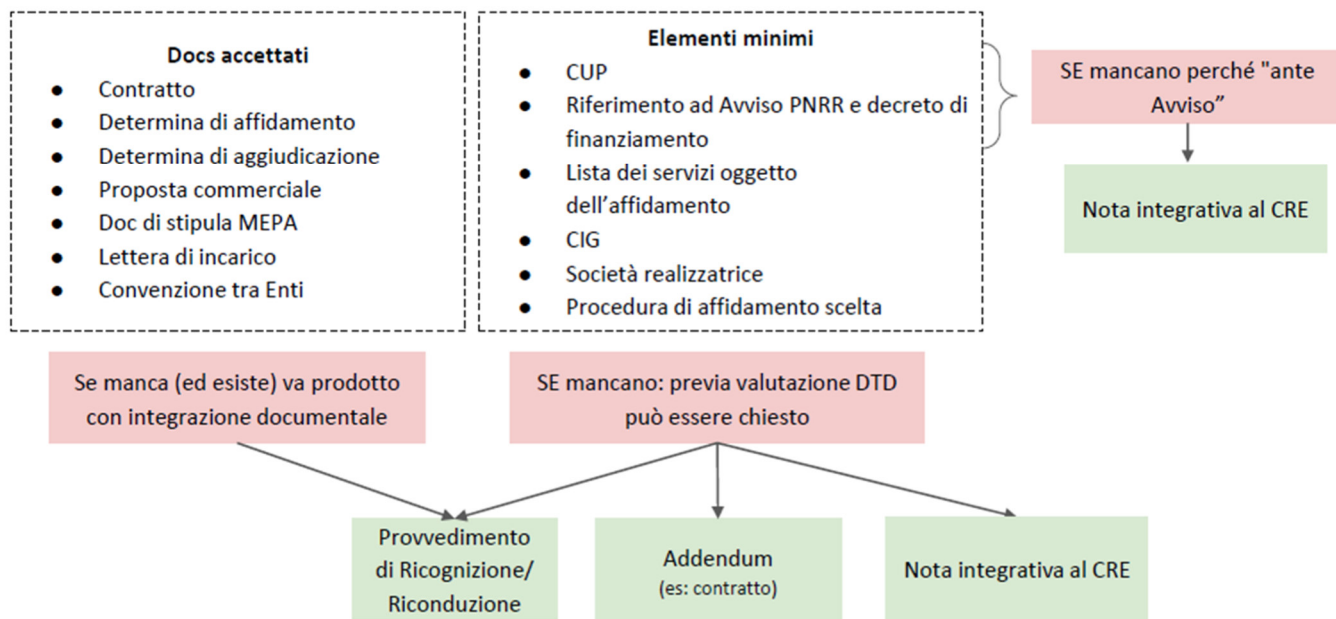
**Docs accettati**
- Contratto
- Determina di affidamento
- Determina di aggiudicazione
- Proposta commerciale
- Doc di stipula MEPA
- Lettera di incarico
- Convenzione tra Enti

**Elementi minimi**
- CUP
- Riferimento ad Avviso PNRR e decreto di finanziamento
- Lista dei servizi oggetto dell'affidamento
- CIG
- Società realizzatrice
- Procedura di affidamento scelta

SE mancano perché "ante Avviso"

Nota integrativa al CRE

Se manca (ed esiste) va prodotto con integrazione documentale

SE mancano: previa valutazione DTD può essere chiesto

Provvedimento di Ricognizione/ Riconduzione

Addendum (es: contratto)

Nota integrativa al CRE